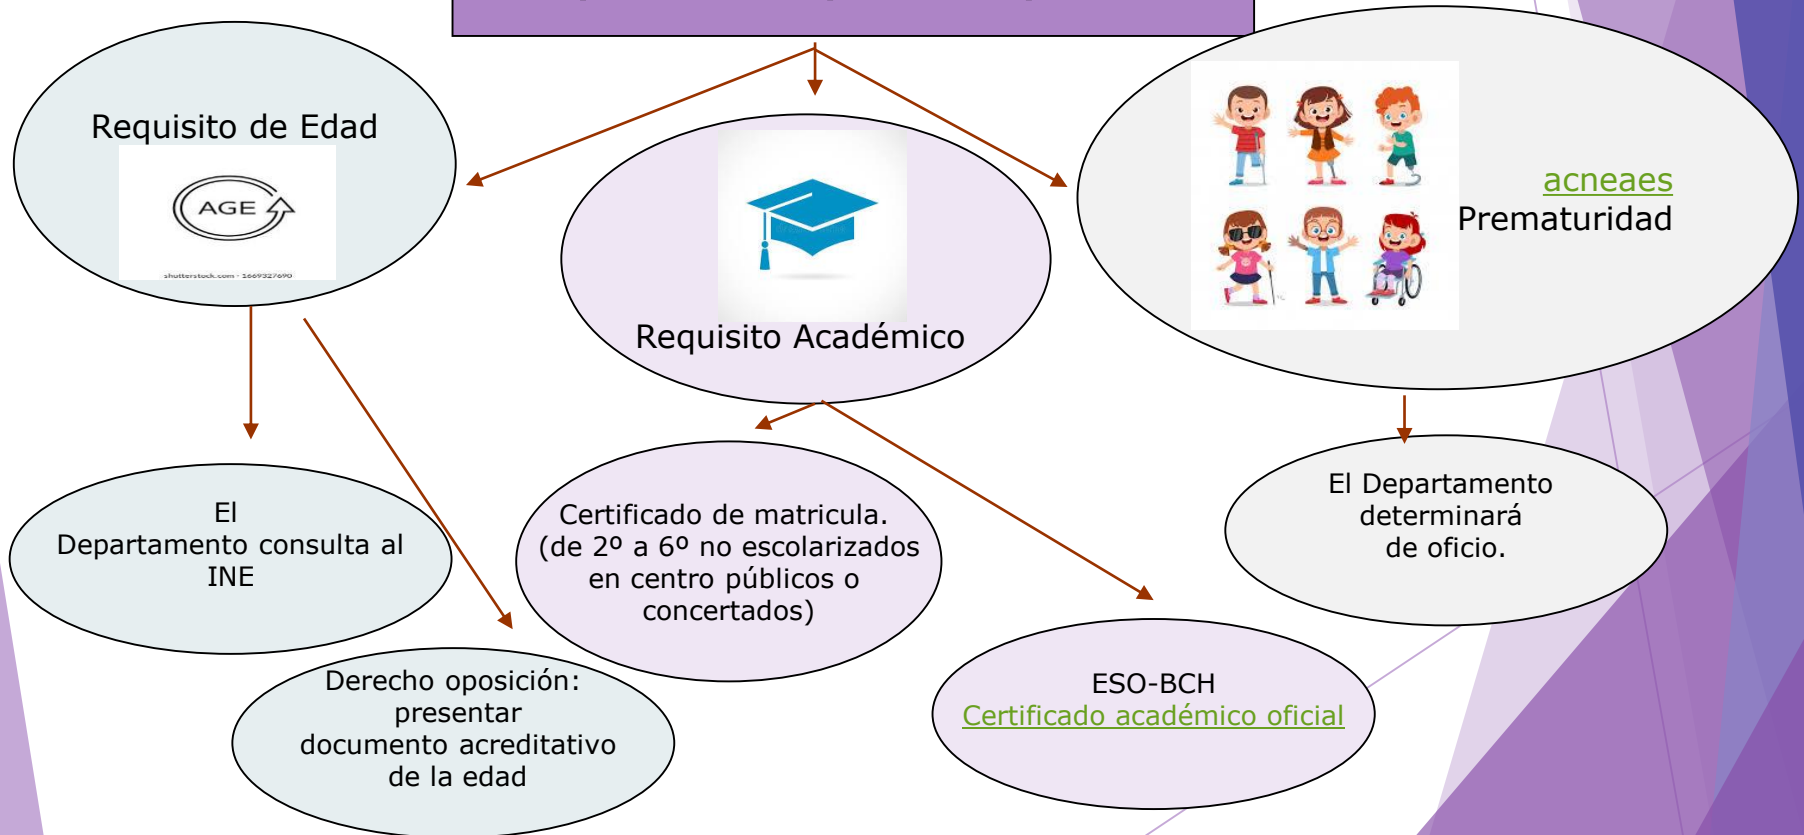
Requisito de Edad

AGE

shutterstock.com · 1669327690

Requisito Académico

acneaes
Prematuridad

El Departamento consulta al INE

Derecho oposición: presentar documento acreditativo de la edad

Certificado de matricula. (de 2º a 6º no escolarizados en centro públicos o concertados)

ESO-BCH
Certificado académico oficial

El Departamento determinará de oficio.